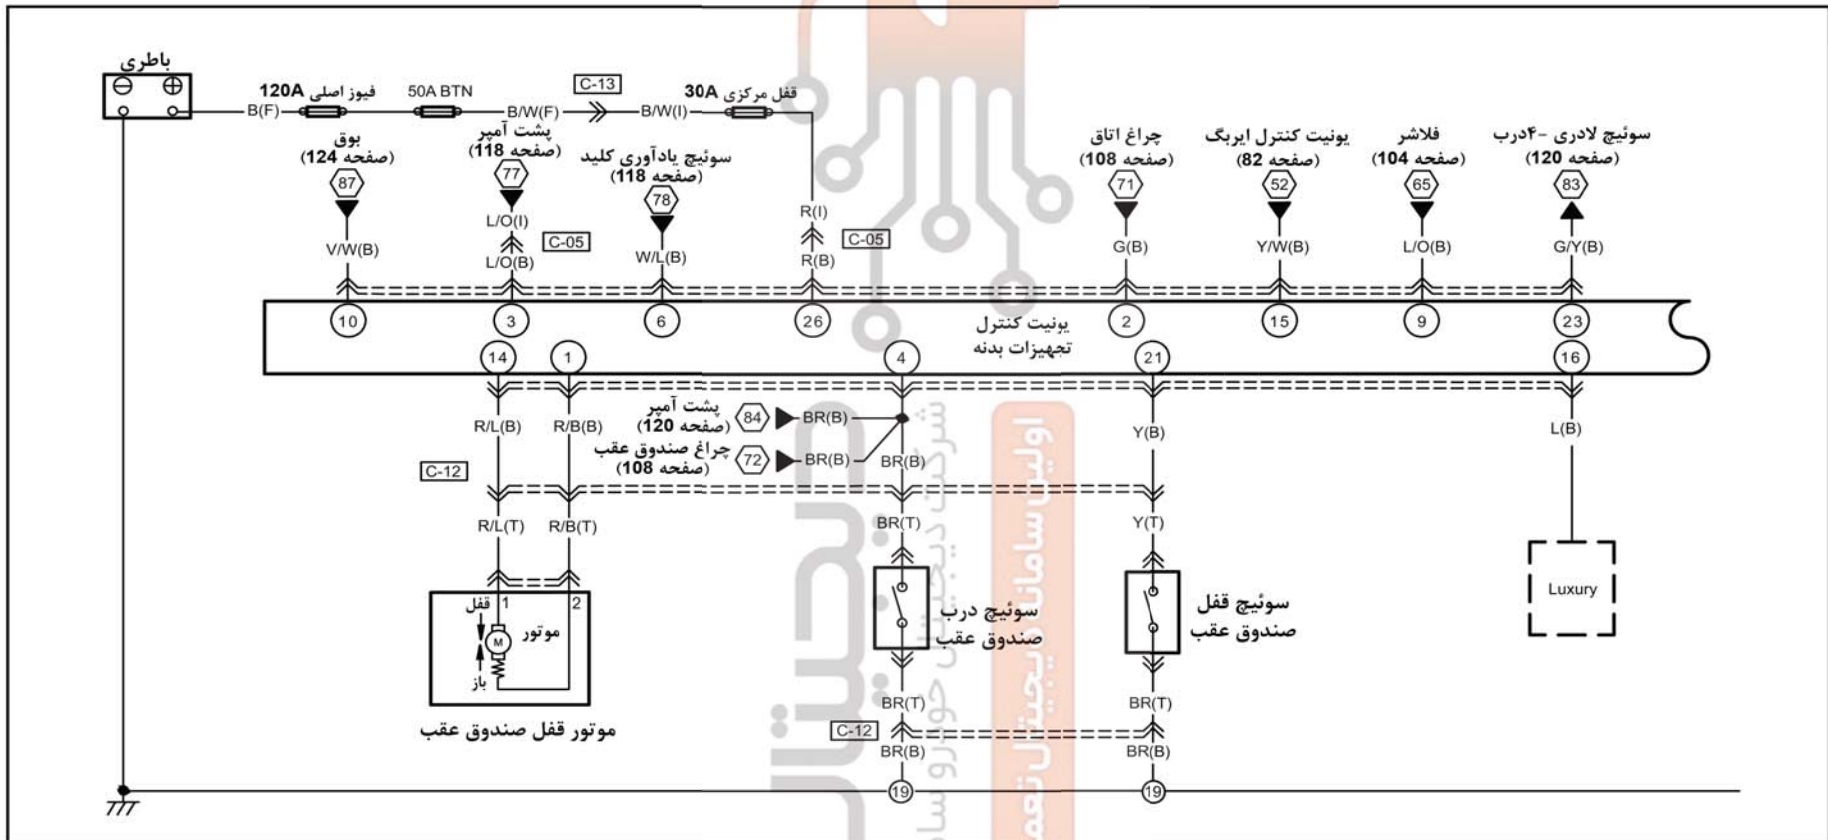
باطری
B(F)
فیوز اصلی 120A
50A BTN
B/W(F)
C-13
B/W(I)
قفل مرکزی 30A
بوق
(صفحه 124)
87
V/W(B)
10
پشت آمپر
(صفحه 118)
77
L/O(I)
C-05
L/O(B)
3
سوئیچ یادآوری کلید
(صفحه 118)
78
W/L(B)
6
R(I)
C-05
R(B)
26
چراغ اتاق
(صفحه 108)
71
G(B)
2
یونیت کنترل ایربگ
(صفحه 82)
52
Y/W(B)
15
فلاشر
(صفحه 104)
65
L/O(B)
9
سوئیچ لادری -۴درب
(صفحه 120)
83
G/Y(B)
23
یونیت کنترل
تجهیزات بدنه
14
1
4
21
16
R/L(B)
R/B(B)
پشت آمپر
(صفحه 120)
84
BR(B)
چراغ صندوق عقب
(صفحه 108)
72
BR(B)
BR(B)
Y(B)
L(B)
C-12
R/L(T)
R/B(T)
BR(T)
Y(T)
1
2
قفل
موتور
M
باز
موتور قفل صندوق عقب
سوئیچ درب
صندوق عقب
سوئیچ قفل
صندوق عقب
Luxury
BR(T)
C-12
BR(B)
BR(T)
BR(B)
19
19